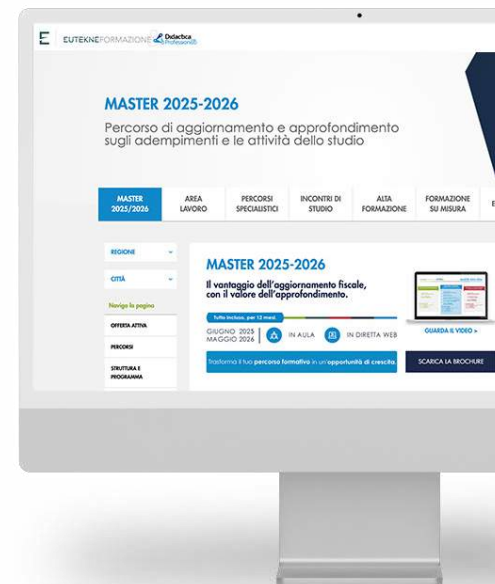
EUTEKNEFORMAZIONE Didactica Professionisti

MASTER 2025-2026

Percorso di aggiornamento e approfondimento sugli adempimenti e le attività dello studio

MASTER 2025/2026
AREA LAVORO
PERCORSI SPECIALISTICI
INCONTRI DI STUDIO
ALTA FORMAZIONE
FORMAZIONE SU MISURA
E

REGIONE
CITTÀ
Naviga la pagina
OFFERTA ATTIVA
PERCORSI
STRUTTURA E PROGRAMMA

MASTER 2025-2026

Il vantaggio dell'aggiornamento fiscale, con il valore dell'approfondimento.

Tutto incluso, per 12 mesi.

GIUGNO 2025 MAGGIO 2026
IN AULA
IN DIRETTA WEB

GUARDA IL VIDEO >

Trasforma il tuo percorso formativo in un'opportunità di crescita.

SCARICA LA BROCHURE